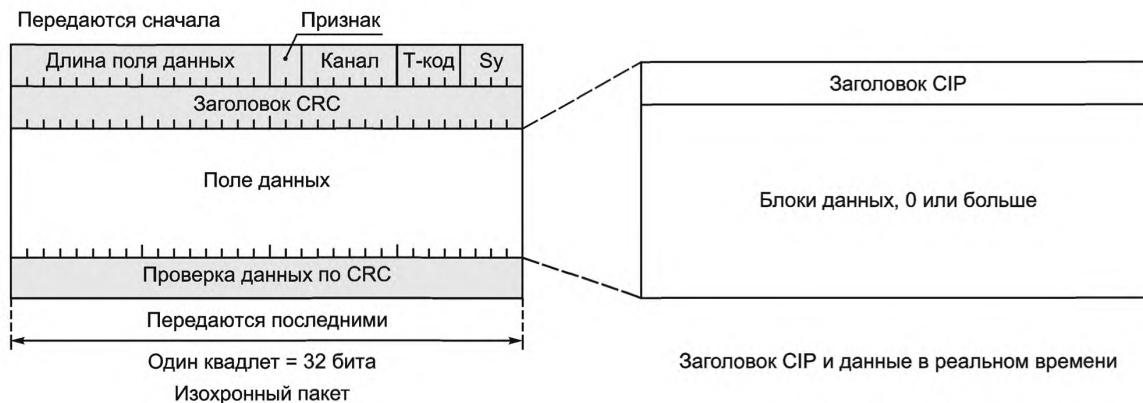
Передаются сначала

Признак

Длина поля данных

Канал

Т-код

Sy

Заголовок CRC

Поле данных

Проверка данных по CRC

Передаются последними

Один квадлет = 32 бита

Изохронный пакет

Заголовок CIP

Блоки данных, 0 или больше

Заголовок CIP и данные в реальном времени